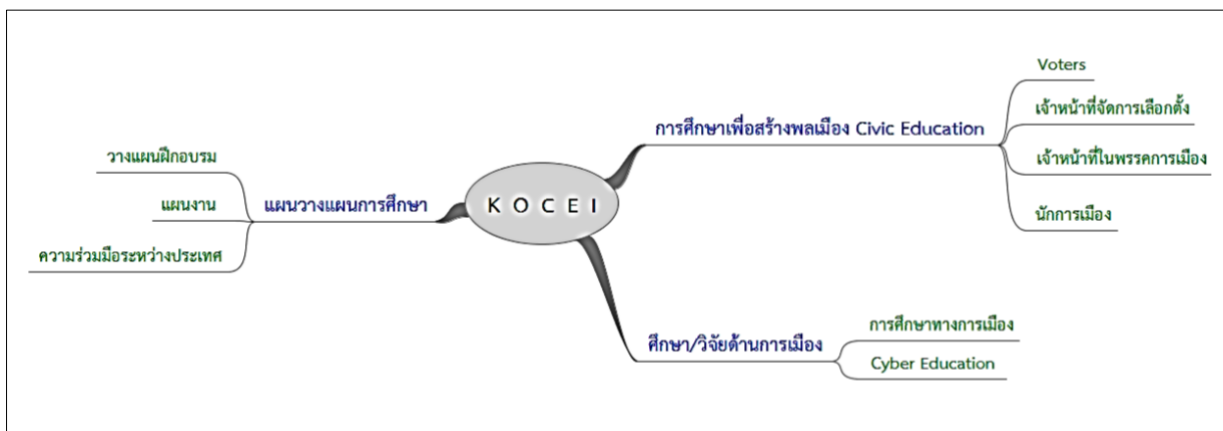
K O C E I

การศึกษาเพื่อสร้างพลเมือง Civic Education

Voters

เจ้าหน้าที่จัดการเลือกตั้ง

เจ้าหน้าที่ในพรรคการเมือง

นักการเมือง

แผนวางแผนการศึกษา

วางแผนฝึกอบรม

แผนงาน

ความร่วมมือระหว่างประเทศ

ศึกษา/วิจัยด้านการเมือง

การศึกษาทางการเมือง

Cyber Education